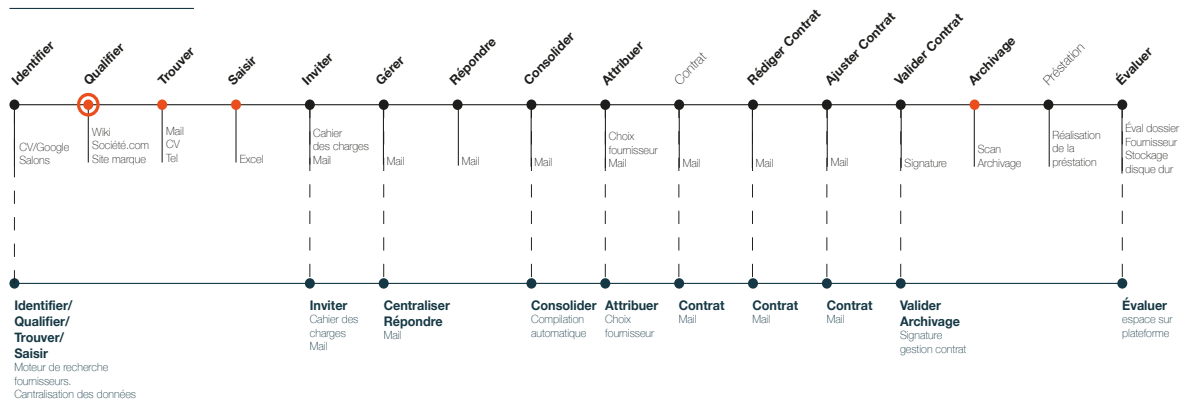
Identifier
Qualifier
Trouver
Saisir
Inviter
Gérer
Répondre
Consolider
Attribuer
Contrat
Rédiger Contrat
Ajuster Contrat
Valider Contrat
Archivage
Préstation
Évaluer

CV/Google Salons
Wiki Société.com Site marque
Mail CV Tel
Excel
Cahier des charges Mail
Mail
Mail
Mail
Choix fournisseur Mail
Mail
Mail
Mail
Signature
Scan Archivage
Réalisation de la préstation
Éval dossier Fournisseur Stockage disque dur

Identifier/ Qualifier/ Trouver/ Saisir
Moteur de recherche fournisseurs. Cantralisation des données

Inviter
Cahier des charges Mail

Centraliser Répondre
Mail

Consolider
Compilation automatique

Attribuer
Choix fournisseur

Contrat
Mail

Contrat
Mail

Contrat
Mail

Valider Archivage
Signature gestion contrat

Évaluer
espace sur plateforme